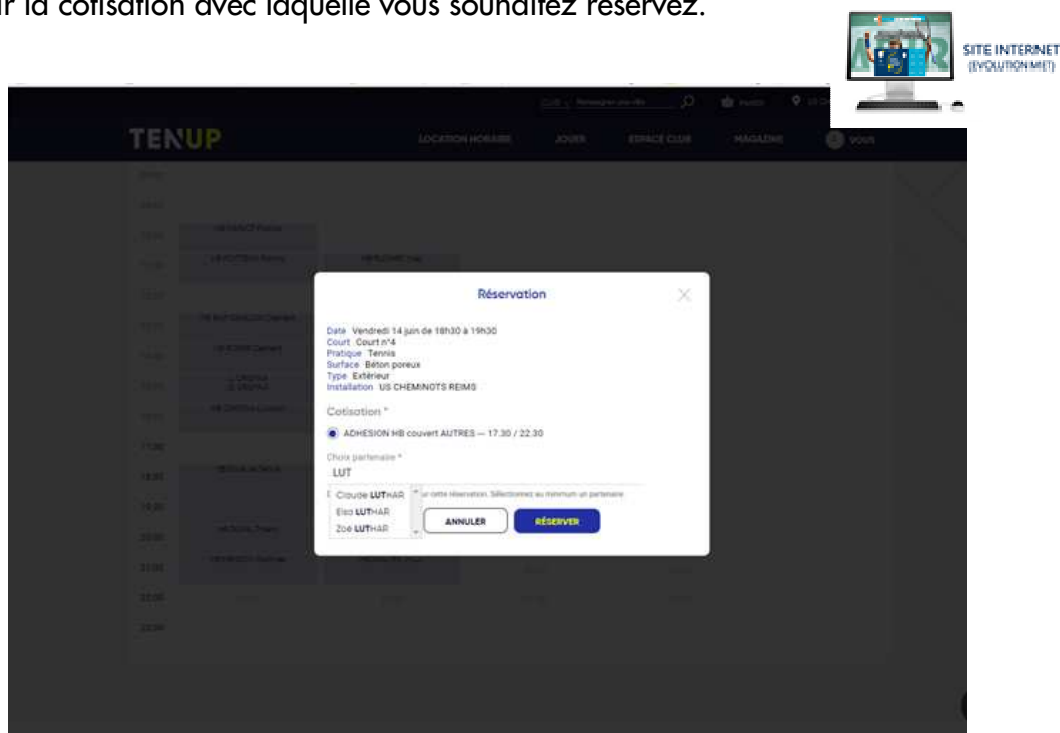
r la cotisation avec laquelle vous souhaitez réservez.

SITE INTERNET (EVOLUTION MET)

TENUP

LOCATION HORAIRE JOUER ESPACE CLUB MAGAZINE VOUS

Réservation

Date Vendredi 14 juin de 18h30 à 19h30
Court Court n°4
Pratique Tennis
Surface Béton poreux
Type Extérieur
Installation US CHEMINOTS REIMS

Cotisation *

ADHESION HB couvert AUTRES — 17.30 / 22.30

Choix partenaire *

LUT

Claude LUTHAR
Elsa LUTHAR
Zoe LUTHAR

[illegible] cette réservation. Sélectionnez au minimum un partenaire

ANNULER

RÉSERVER